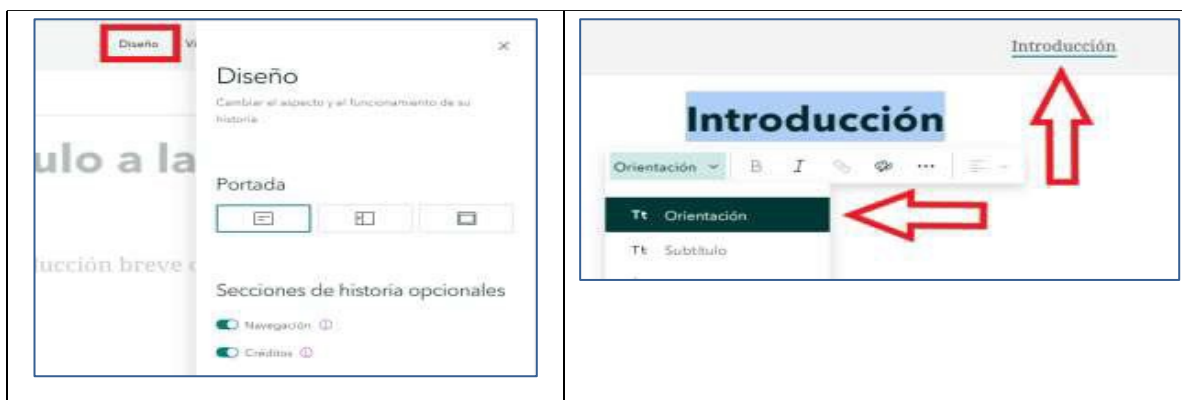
Diseño Vi

×

Diseño

Cambiar el aspecto y el funcionamiento de su historia

ulo a la

Portada

ucción breve c

Secciones de historia opcionales

Navegación ⓘ

Créditos ⓘ

Introducción

Introducción

Orientación

B I

Tt Orientación

Tt Subtítulo